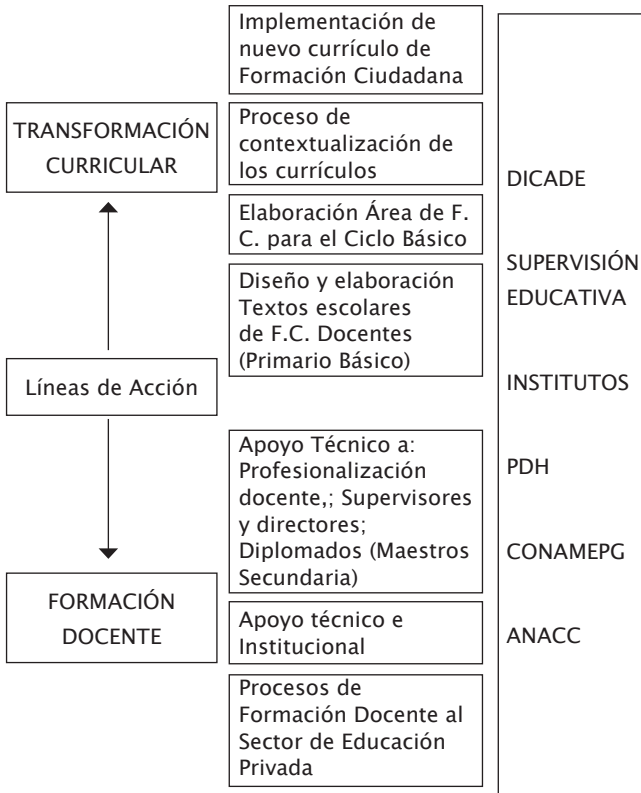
TRANSFORMACIÓN CURRICULAR

Líneas de Acción

FORMACIÓN DOCENTE

Implementación de nuevo currículo de Formación Ciudadana

Proceso de contextualización de los currículos

Elaboración Área de F. C. para el Ciclo Básico

Diseño y elaboración Textos escolares de F.C. Docentes (Primario Básico)

Apoyo Técnico a: Profesionalización docente,; Supervisores y directores; Diplomados (Maestros Secundaria)

Apoyo técnico e Institucional

Procesos de Formación Docente al Sector de Educación Privada

DICADE

SUPERVISIÓN EDUCATIVA

INSTITUTOS

PDH

CONAMEPG

ANACC